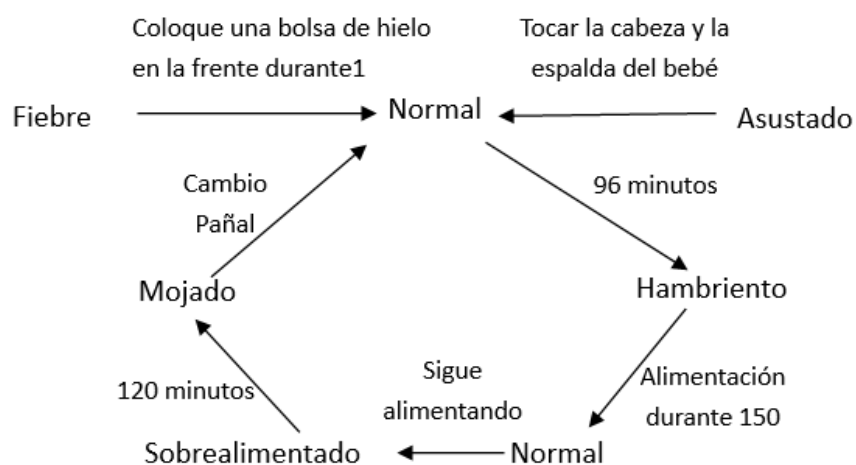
Coloque una bolsa de hielo en la frente durante1

Tocar la cabeza y la espalda del bebé

Fiebre

Normal

Asustado

Cambio Pañal

96 minutos

Mojado

Hambriento

120 minutos

Sigue alimentando

Alimentación durante 150

Sobrealimentado

Normal